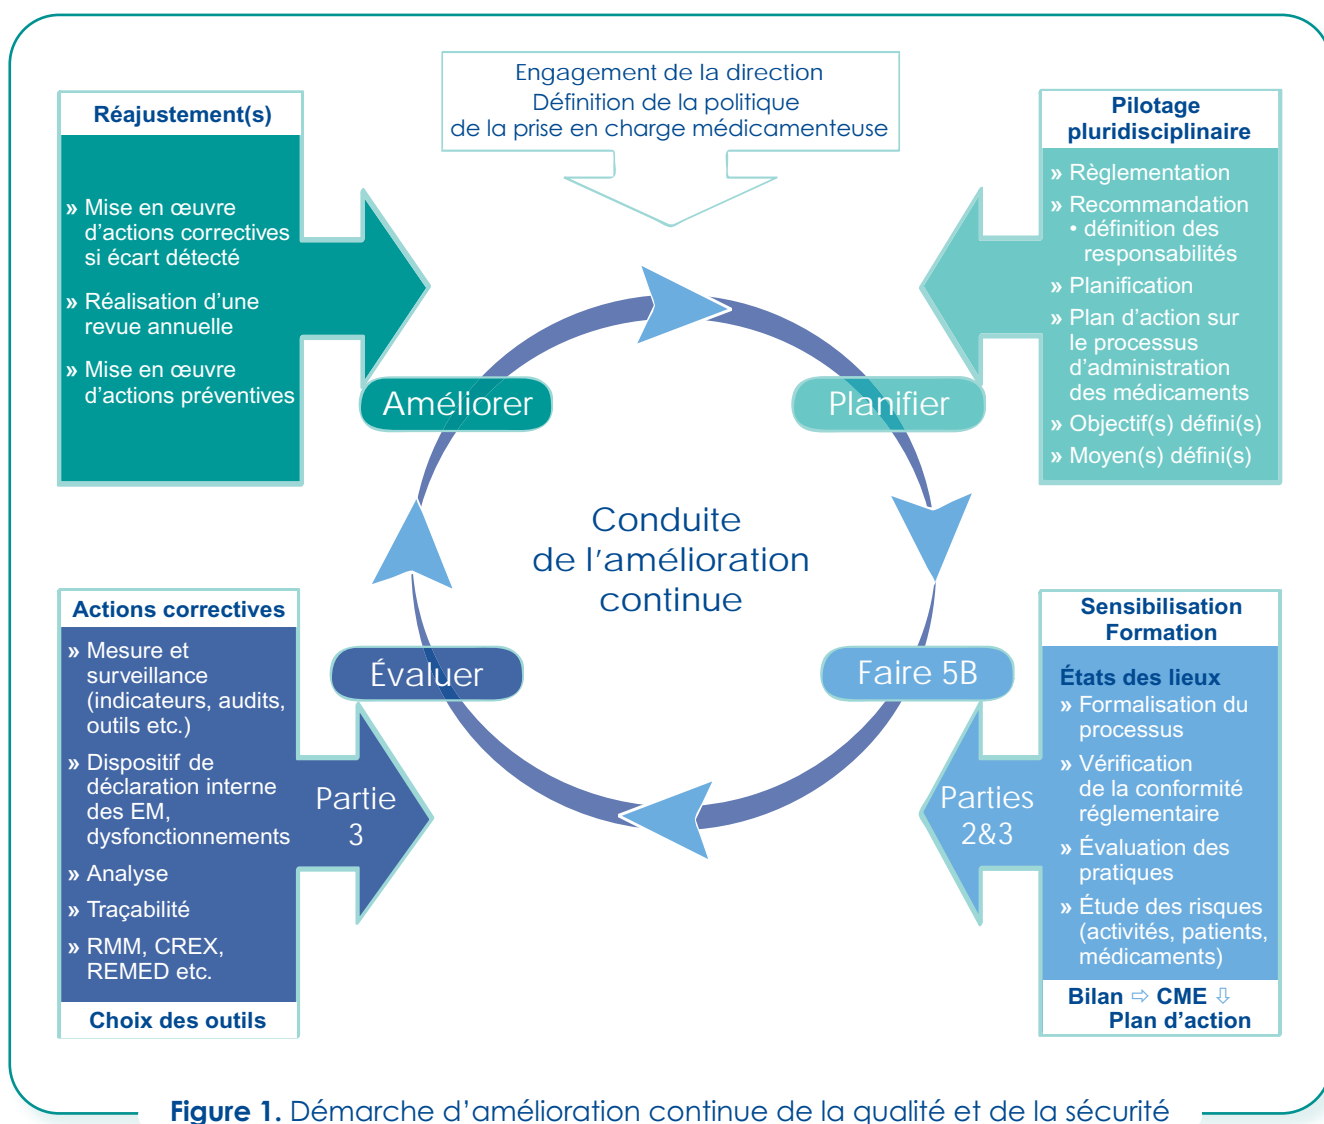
Engagement de la direction
Définition de la politique
de la prise en charge médicamenteuse

Réajustement(s)

» Mise en œuvre d'actions correctives si écart détecté

» Réalisation d'une revue annuelle

» Mise en œuvre d'actions préventives

Pilotage pluridisciplinaire

» Règlementation

» Recommandation
• définition des responsabilités

» Planification

» Plan d'action sur le processus d'administration des médicaments

» Objectif(s) défini(s)

» Moyen(s) défini(s)

Améliorer

Planifier

Conduite
de l'amélioration
continue

Évaluer

Faire 5B

Actions correctives

» Mesure et surveillance (indicateurs, audits, outils etc.)

» Dispositif de déclaration interne des EM, dysfonctionnements

» Analyse

» Traçabilité

» RMM, CREX, REMED etc.

Choix des outils

Partie
3

Sensibilisation
Formation

États des lieux

» Formalisation du processus

» Vérification de la conformité réglementaire

» Évaluation des pratiques

» Étude des risques (activités, patients, médicaments)

Bilan ⇨ CME ⇩
Plan d'action

Parties
2&3

Figure 1. Démarche d'amélioration continue de la qualité et de la sécurité